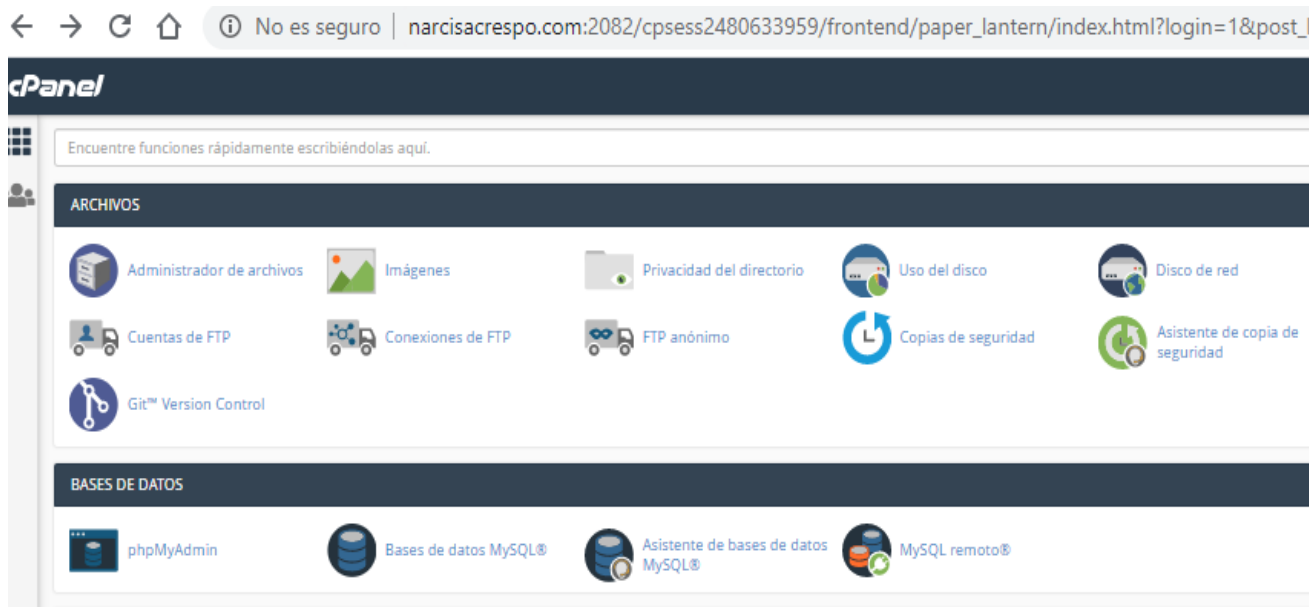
No es seguro | narcisacrespo.com:2082/cpsess2480633959/frontend/paper_lantern/index.html?login=1&post_l

cPanel

Encuentre funciones rápidamente escribiéndolas aquí.

ARCHIVOS

Administrador de archivos
Imágenes
Privacidad del directorio
Uso del disco
Disco de red
Cuentas de FTP
Conexiones de FTP
FTP anónimo
Copias de seguridad
Asistente de copia de seguridad
Git™ Version Control

BASES DE DATOS

phpMyAdmin
Bases de datos MySQL®
Asistente de bases de datos MySQL®
MySQL remoto®